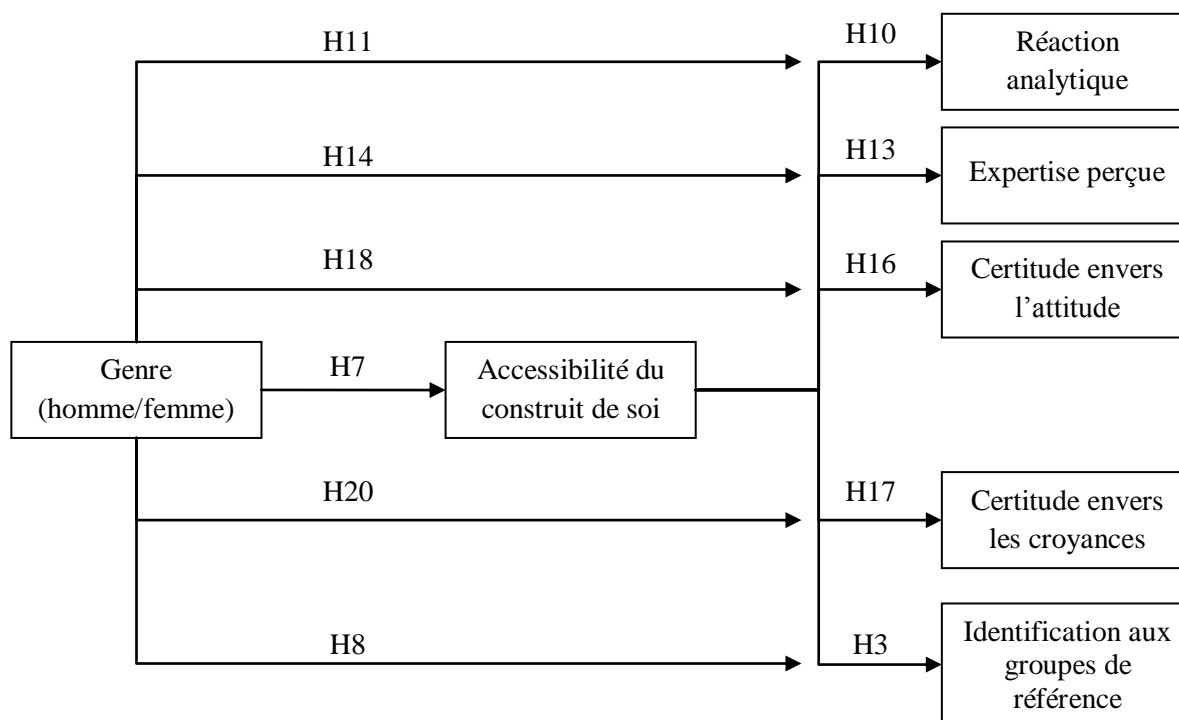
H11

H10

Réaction analytique

H14

H13

Expertise perçue

H18

H16

Certitude envers l'attitude

Genre (homme/femme)

H7

Accessibilité du construit de soi

H20

H17

Certitude envers les croyances

H8

H3

Identification aux groupes de référence